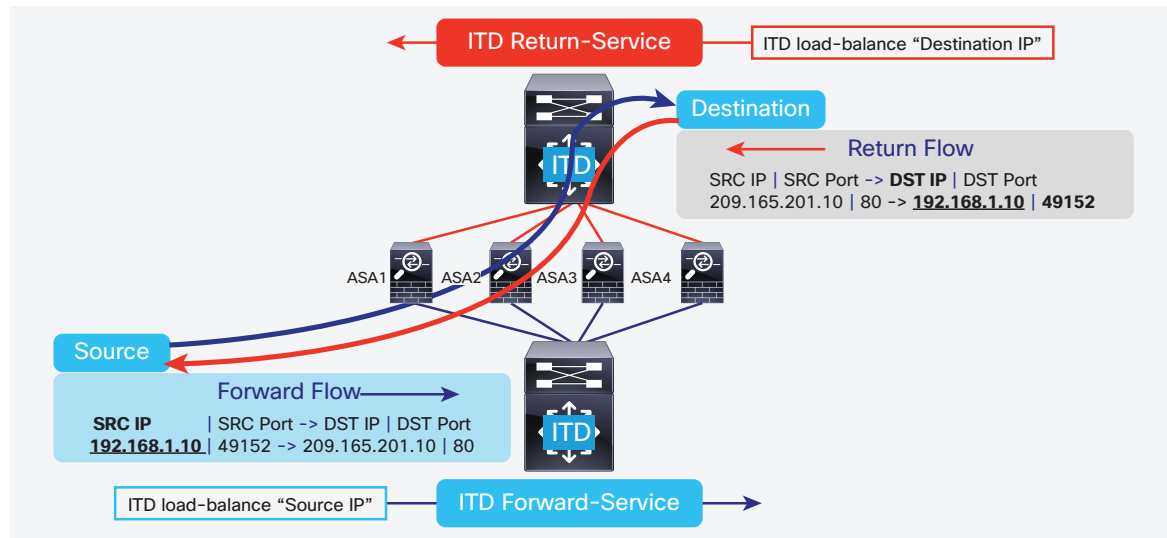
ITD Return-Service

ITD load-balance “Destination IP”

ITD

Destination

Return Flow

SRC IP | SRC Port -> **DST IP** | DST Port
209.165.201.10 | 80 -> **192.168.1.10** | **49152**

ASA1 ASA2 ASA3 ASA4

Source

Forward Flow

**SRC IP** | SRC Port -> DST IP | DST Port
**192.168.1.10** | 49152 -> 209.165.201.10 | 80

ITD

ITD load-balance “Source IP”

ITD Forward-Service